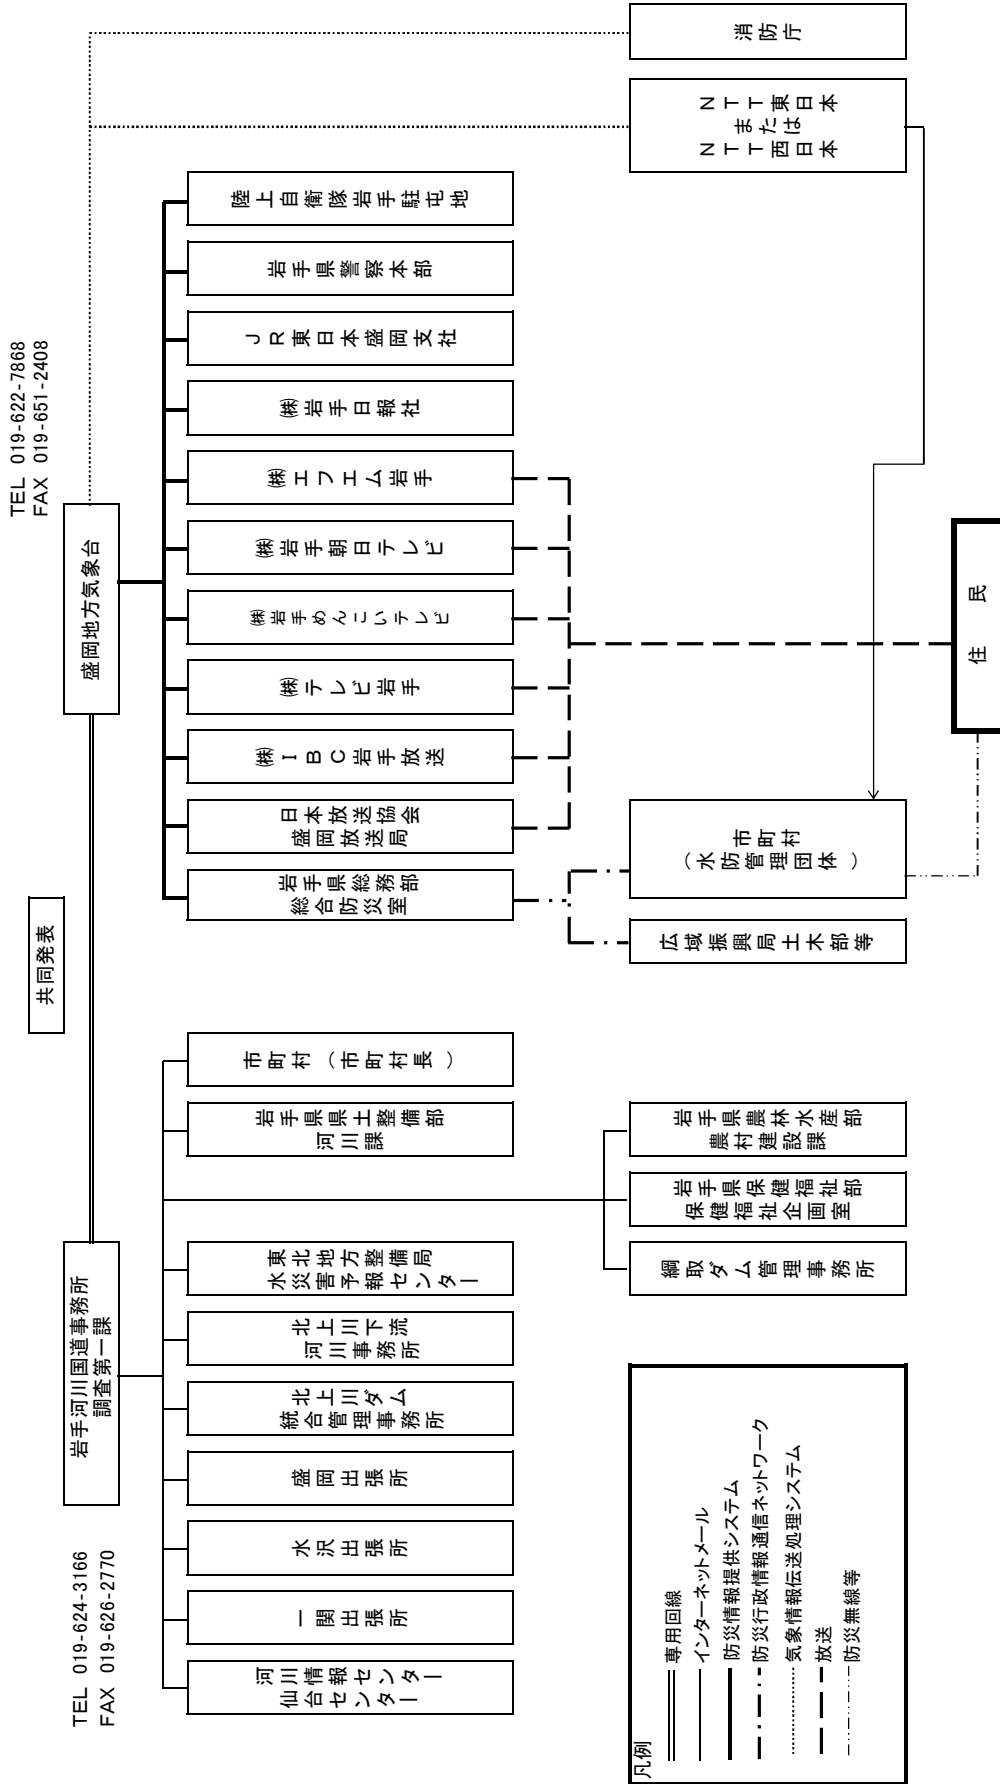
TEL 019-622-7868
FAX 019-651-2408

盛岡地方気象台

消防庁

NTT東日本またはNTT西日本

陸上自衛隊岩手駐屯地

岩手県警察本部

JR東日本盛岡支社

㈱岩手日報社

㈱エフエム岩手

㈱岩手朝日テレビ

㈱岩手めんこいテレビ

㈱テレビ岩手

㈱IBC岩手放送

日本放送協会
盛岡放送局

岩手県総務部
総合防災室

市町村
(水防管理団体)

広域振興局土木部等

住民

共同発表

岩手河川国道事務所
調査第一課

市町村(市町村長)

岩手県県土整備部
河川課

岩手県農林水産部
農村建設課

岩手県保健福祉部
保健福祉企画室

綱取ダム管理事務所

東北地方整備局
水災害予報センター

北上川下流
河川事務所

北上川ダム
統合管理事務所

盛岡出張所

水沢出張所

一関出張所

河川情報センター
仙台センター

TEL 019-624-3166
FAX 019-626-2770

凡例
専用回線
インターネットメール
防災情報提供システム
防災行政情報通信ネットワーク
気象情報伝送処理システム
放送
防災無線等